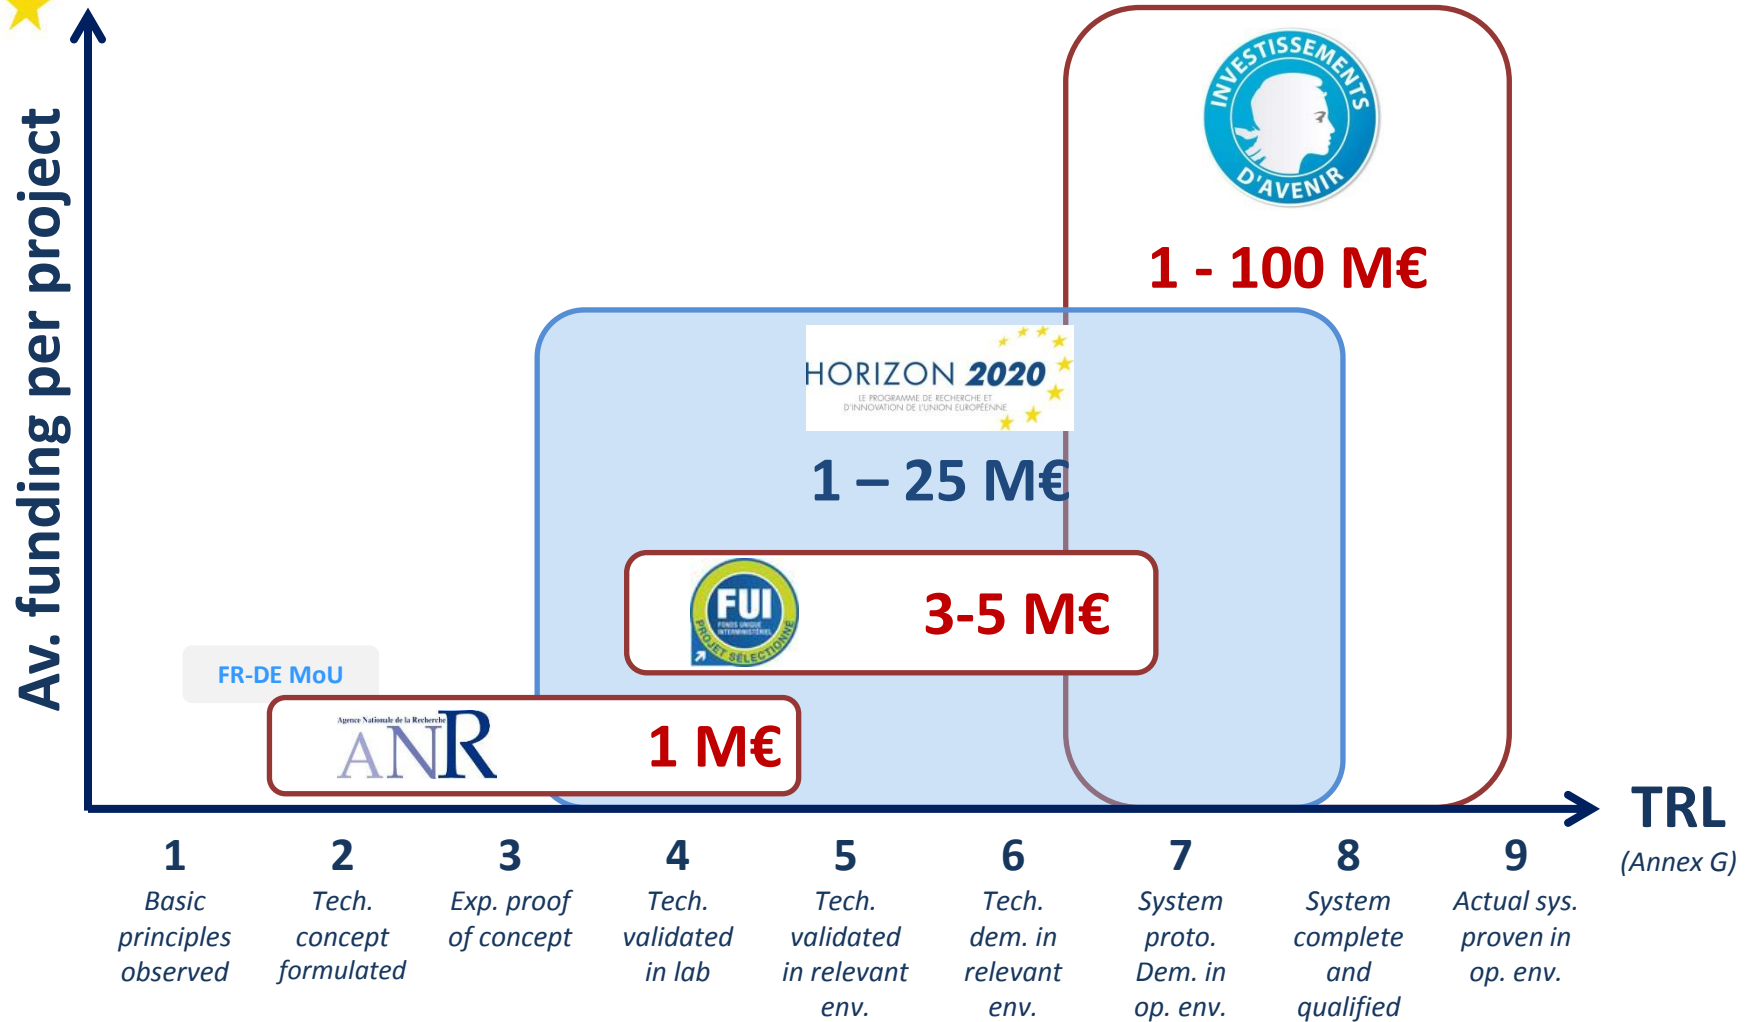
Av. funding per project

INVESTISSEMENTS D'AVENIR

1 - 100 M€

HORIZON 2020
LE PROGRAMME DE RECHERCHE ET D'INNOVATION DE L'UNION EUROPÉENNE

1 – 25 M€

FUI
FONDS UNIQUE INTERMINISTÉRIEL
PROJET SÉLECTIONNÉ

3-5 M€

FR-DE MoU

Agence Nationale de la Recherche
ANR

1 M€

TRL
(Annex G)

1
Basic principles observed

2
Tech. concept formulated

3
Exp. proof of concept

4
Tech. validated in lab

5
Tech. validated in relevant env.

6
Tech. dem. in relevant env.

7
System proto. Dem. in op. env.

8
System complete and qualified

9
Actual sys. proven in op. env.